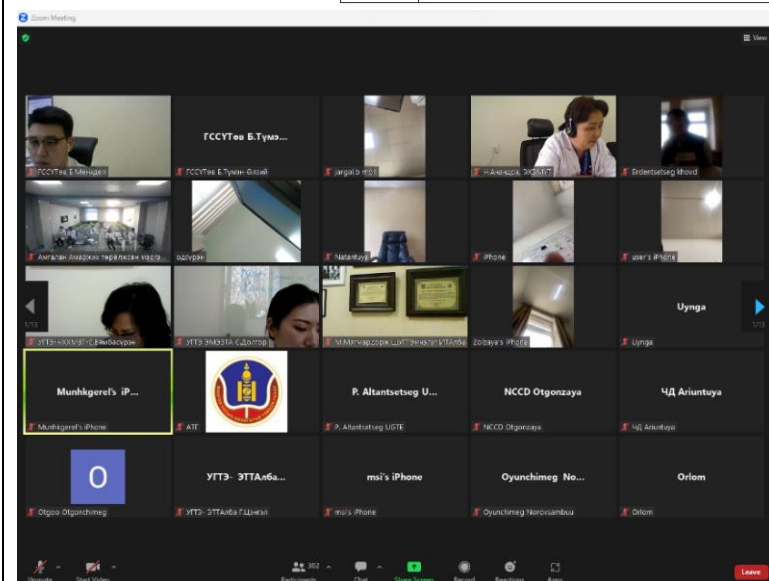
Zoom Meeting

View

ГССУТөв Б.Мендед

ГССУТөв Б.Тумэ...

ГССУТөв Б.Тумэн-Өлзий

jargal.b mof

Н.Ачицэцэг, ЭХЭМҮТ

Erdenetsetseg khovd

Амгалан Амаржих төрөлхийн мэдэ...

одсурэн

Natantuya

iPhone

user's iPhone

УГТЭ-НХХМЭГ-С.Баясгалан

УГТЭ ЭМЗЭТА С.Долгор

М.Мягмардорж ШУТИС

Zolbaya's iPhone

Uynga

Uynga

1/13

1/13

Munhkgerel's iP...

Munhkgerel's iPhone

ATF

P. Altantsetseg U...

P. Altantsetseg UGTE

NCCD Otgonzaya

NCCD Otgonzaya

ЧД Ariuntuya

ЧД Ariuntuya

O

Otgoo Otgonchimeg

УГТЭ- ЭТТАлба...

УГТЭ- ЭТТАлба Г.Цэнгэл

msi's iPhone

msi's iPhone

Oyunchimeg No...

Oyunchimeg Norovsambuu

Orlom

Orlom

Unmute

Start Video

302

Participants

Chat

Share Screen

Record

Reactions

Apps

Leave